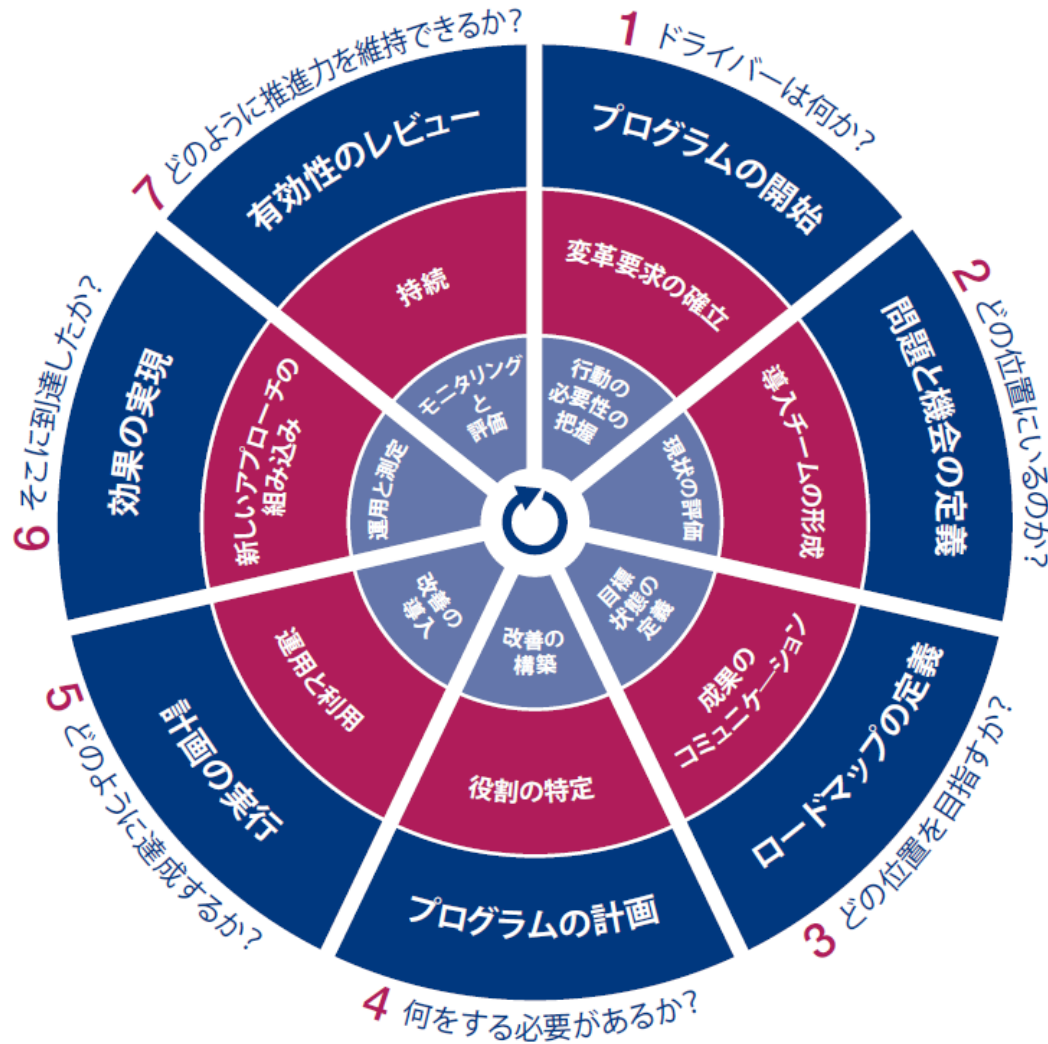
1 ドライバーは何か?
プログラムの開始
変革要求の確立
行動の必要性の把握

2 どの位置にいるのか?
問題と機会の定義
導入チームの形成
現状の評価

3 どの位置を目指すか?
ロードマップの定義
成果のコミュニケーション
目標状態の定義

4 何をする必要があるか?
プログラムの計画
役割の特定
改善の構築

5 どのように達成するか?
計画の実行
運用と利用
改善の導入

6 そこに到達したか?
効果の実現
新しいアプローチの組み込み
運用と測定

7 どのように推進力を維持できるか?
有効性のレビュー
持続
モニタリングと評価